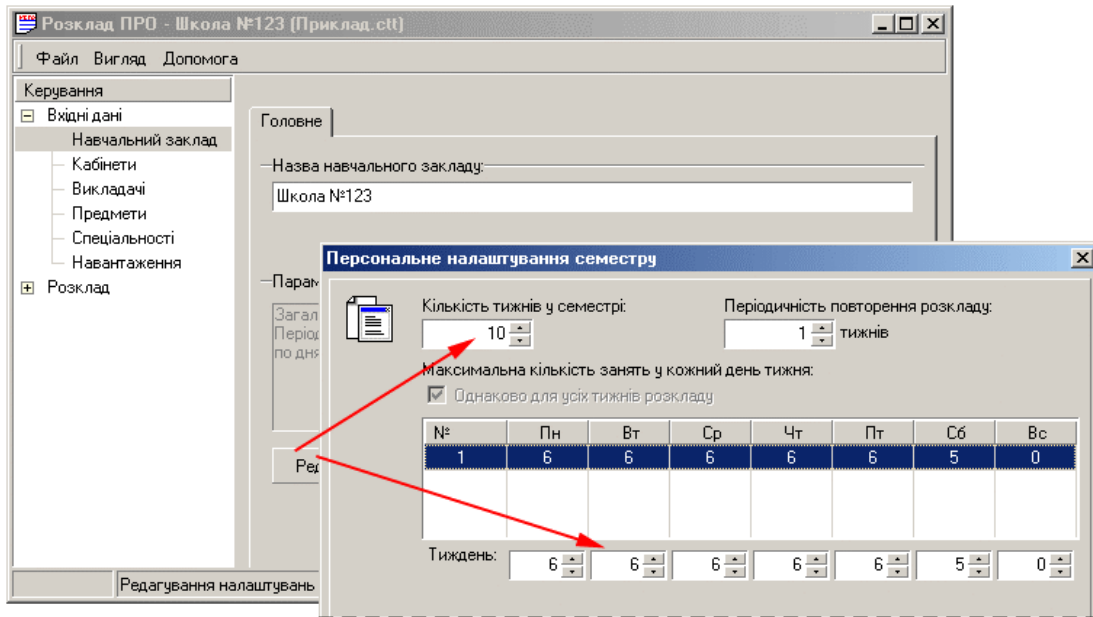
Розклад ПРО - Школа №123 (Приклад.ctt)

Файл Вигляд Допомога

Керування
Вхідні дані
Навчальний заклад
Кабінети
Викладачі
Предмети
Спеціальності
Навантаження
Розклад

Головне

Назва навчального закладу:
Школа №123

Парам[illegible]
Загал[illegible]
Періо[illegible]
по дня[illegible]

Ред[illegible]

Редагування налаштувань

Персональне налаштування семестру

Кількість тижнів у семестрі:
10
Періодичність повторення розкладу:
1 тижнів

Максимальна кількість занять у кожний день тижня:
Однаково для усіх тижнів розкладу

| № | Пн | Вт | Ср | Чт | Пт | Сб | Вс |
|---|---|---|---|---|---|---|---|
| 1 | 6 | 6 | 6 | 6 | 6 | 5 | 0 |

Тиждень: 6 6 6 6 6 5 0